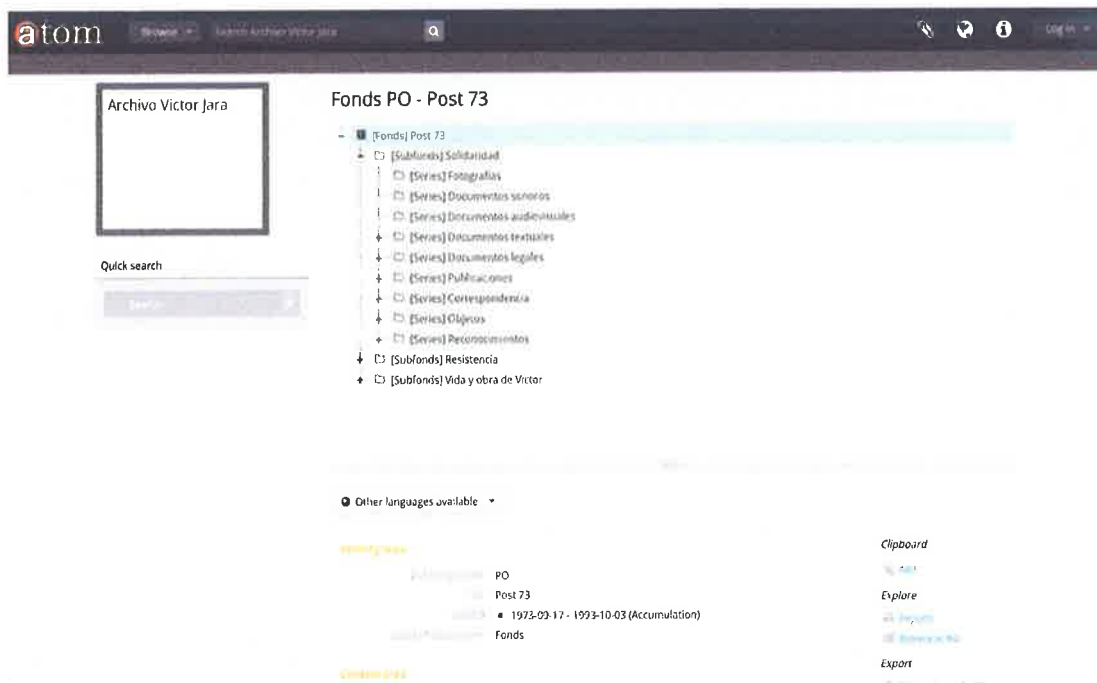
atom Browse Search Archivo Victor Jara

Log in

Archivo Victor Jara

Quick search

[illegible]

Fonds PO - Post 73

[Fonds] Post 73
[Subfonds] Solidaridad
[Series] Fotografías
[Series] Documentos sonoros
[Series] Documentos audiovisuales
[Series] Documentos textuales
[Series] Documentos legales
[Series] Publicaciones
[Series] Correspondencia
[Series] Objetos
[Series] Reconocimientos
[Subfonds] Resistencia
[Subfonds] Vida y obra de Victor

Other languages available

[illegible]

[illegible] PO
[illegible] Post 73
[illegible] 1973-09-17 - 1993-10-03 (Accumulation)
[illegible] Fonds

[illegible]

Clipboard
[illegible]
Explore
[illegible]
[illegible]
Export